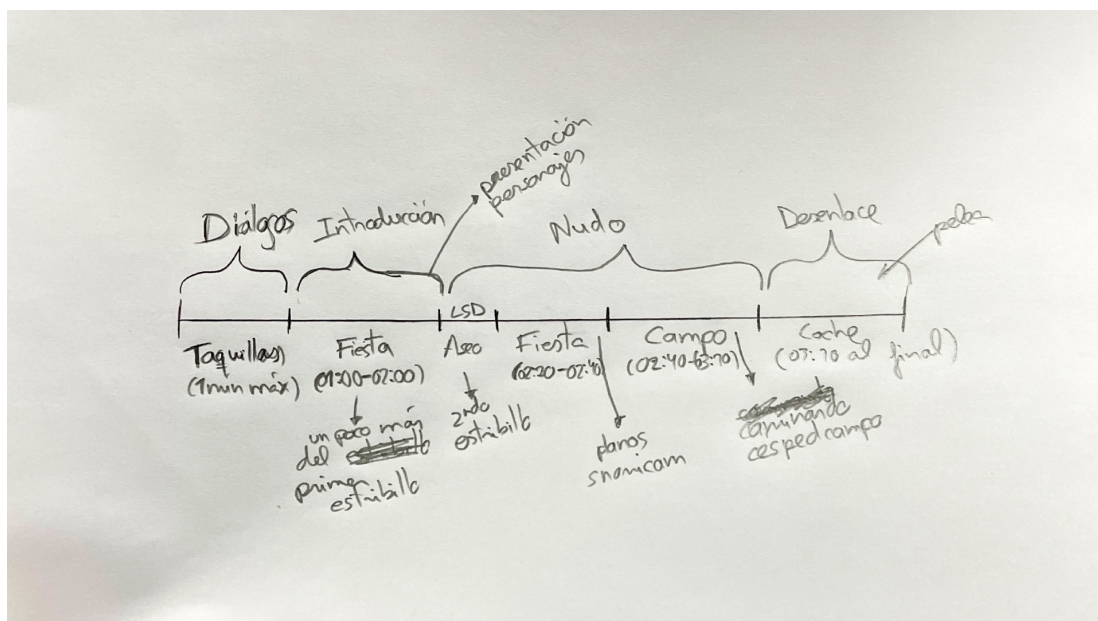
Diálgos Introducción presentación personajes Nudo Desenlace pelea

LSD

Taquillas) (1min máx)

Fiesta (01:00-02:00)

un poco más del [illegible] primer estribillo

Aseo

2ndo estribillo

Fiesta (02:20-02:40)

planos snorricam

Campo (02:40-03:10)

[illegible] caminando cesped campo

Coche (03:10 al final)